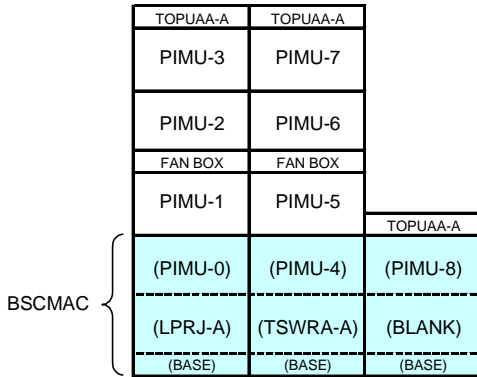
| TOPUAA-A | TOPUAA-A | |
|---|---|---|
| PIMU-3 | PIMU-7 | |
| PIMU-2 | PIMU-6 | |
| FAN BOX | FAN BOX | |
| PIMU-1 | PIMU-5 | |
| | | TOPUAA-A |
| (PIMU-0) | (PIMU-4) | (PIMU-8) |
| (LPRJ-A) | (TSWRA-A) | (BLANK) |
| (BASE) | (BASE) | (BASE) |

BSCMAC